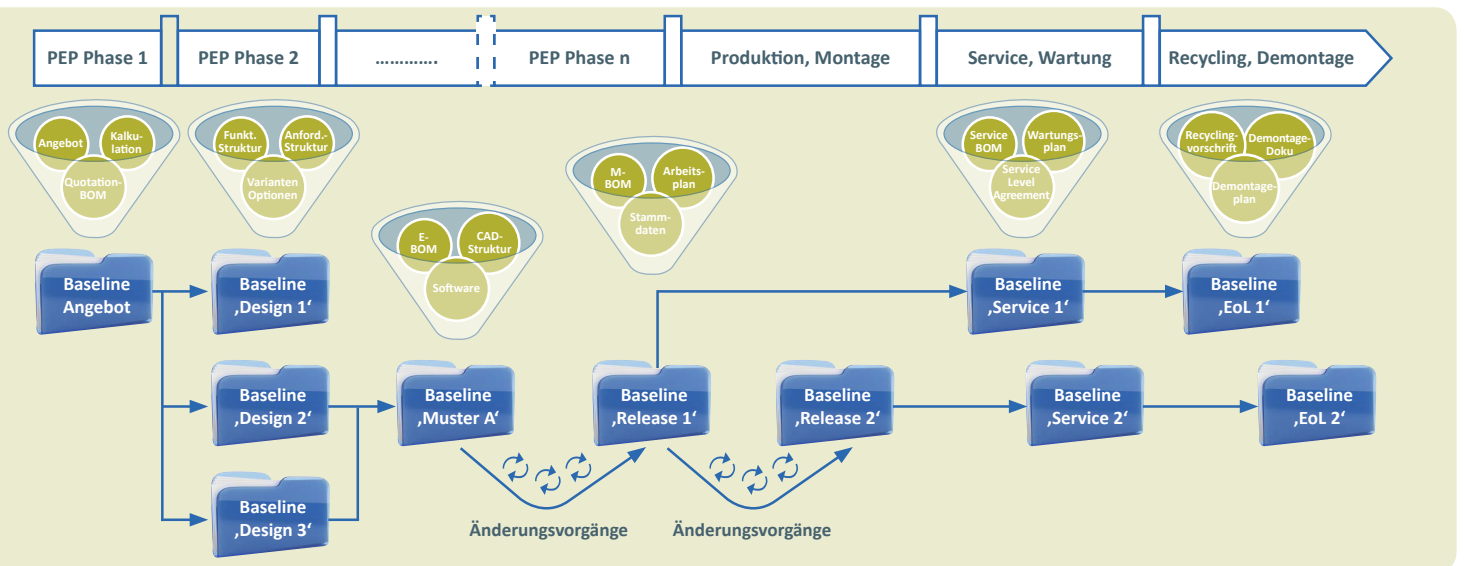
PEP Phase 1

PEP Phase 2

............

PEP Phase n

Produktion, Montage

Service, Wartung

Recycling, Demontage

Angebot

Kalkulation

Quotation-BOM

Funkt. Struktur

Anford.-Struktur

Varianten Optionen

E-BOM

CAD-Struktur

Software

M-BOM

Arbeitsplan

Stammdaten

Service BOM

Wartungsplan

Service Level Agreement

Recyclingvorschrift

Demontage-Doku

Demontageplan

Baseline Angebot

Baseline ‚Design 1‘

Baseline ‚Design 2‘

Baseline ‚Design 3‘

Baseline ‚Muster A‘

Baseline ‚Release 1‘

Baseline ‚Release 2‘

Baseline ‚Service 1‘

Baseline ‚EoL 1‘

Baseline ‚Service 2‘

Baseline ‚EoL 2‘

Änderungsvorgänge

Änderungsvorgänge